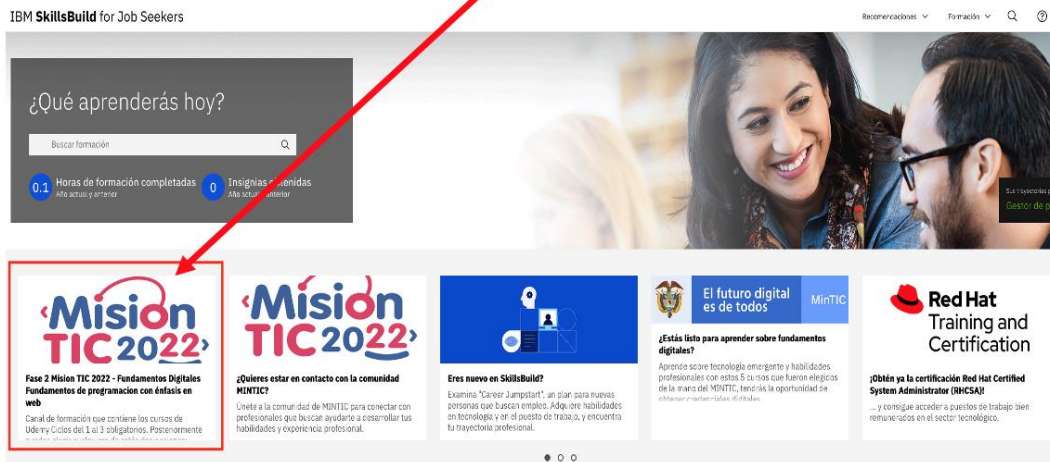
IBM SkillsBuild for Job Seekers

Recomendaciones

Formación

¿Qué aprenderás hoy?

Buscar formación

0.1 Horas de formación completadas
Año actual y anterior

0 Insignias obtenidas
Año actual y anterior

Sus trayectorias p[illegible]
Gestor de p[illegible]

Mision TIC 2022

Fase 2 Mision TIC 2022 - Fundamentos Digitales Fundamentos de programacion con énfasis en web

Canal de formación que contiene los cursos de Udemy Ciclos del 1 al 3 obligatorios. Posteriormente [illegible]

Mision TIC 2022

¿Quieres estar en contacto con la comunidad MINTIC?

Únete a la comunidad de MINTIC para conectar con profesionales que buscan ayudarte a desarrollar tus habilidades y experiencia profesional.

Eres nuevo en SkillsBuild?

Examina "Career Jumpstart", un plan para nuevas personas que buscan empleo. Adquiere habilidades en tecnología y en el puesto de trabajo, y encuentra tu trayectoria profesional.

El futuro digital es de todos

MinTIC

¿Estás listo para aprender sobre fundamentos digitales?

Aprende sobre tecnología emergente y habilidades profesionales con estos 5 cursos que fueron elegidos de la mano del MINTIC, tendrás la oportunidad de obtener credenciales digitales.

Red Hat Training and Certification

¡Obtén ya la certificación Red Hat Certified System Administrator (RHCSA)!

... y consigue acceder a puestos de trabajo bien remunerados en el sector tecnológico.